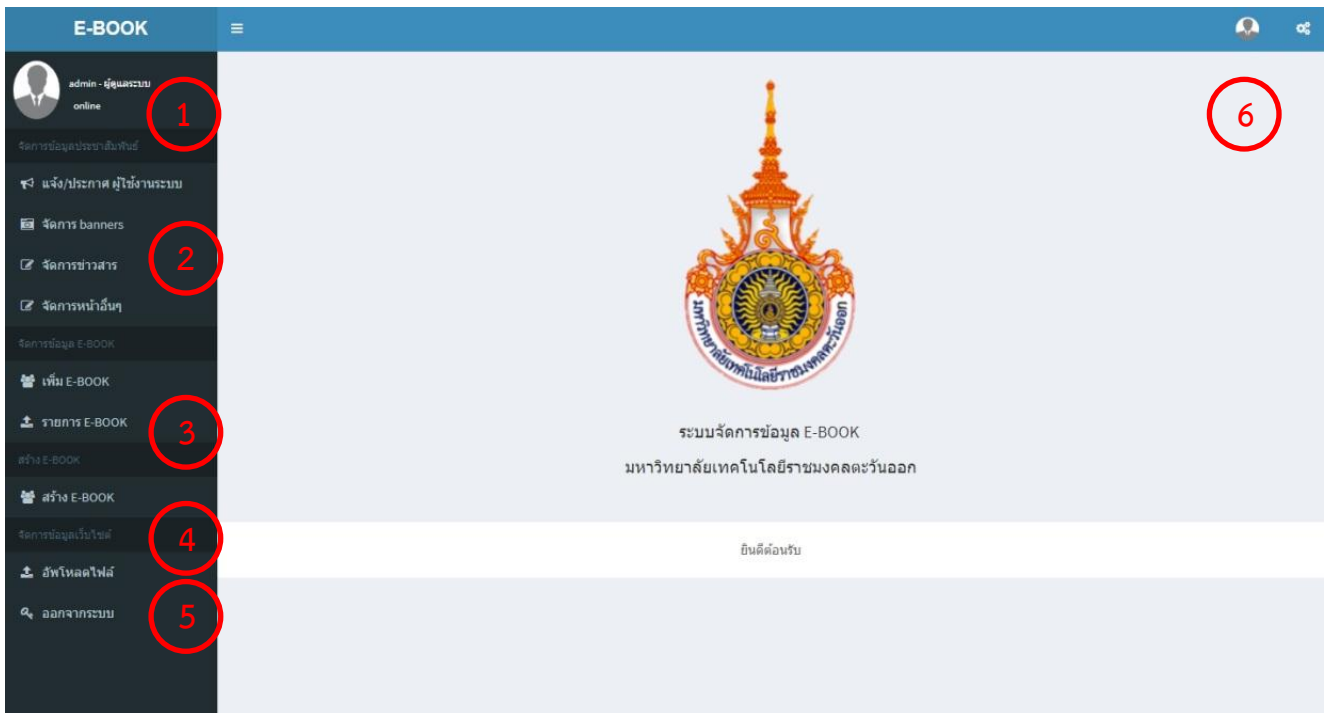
E-BOOK

admin - ผู้ดูแลระบบ
online

1

จัดการข้อมูลประชาสัมพันธ์

แจ้ง/ประกาศ ผู้ใช้งานระบบ

จัดการ banners

2

จัดการข่าวสาร

จัดการหน้าอื่นๆ

จัดการข้อมูล E-BOOK

เพิ่ม E-BOOK

รายการ E-BOOK

3

สร้าง E-BOOK

สร้าง E-BOOK

จัดการข้อมูลเว็บไซต์

4

อัพโหลดไฟล์

ออกจากระบบ

5

6

มหาวิทยาลัยเทคโนโลยีราชมงคลตะวันออก

ระบบจัดการข้อมูล E-BOOK

มหาวิทยาลัยเทคโนโลยีราชมงคลตะวันออก

ยินดีต้อนรับ